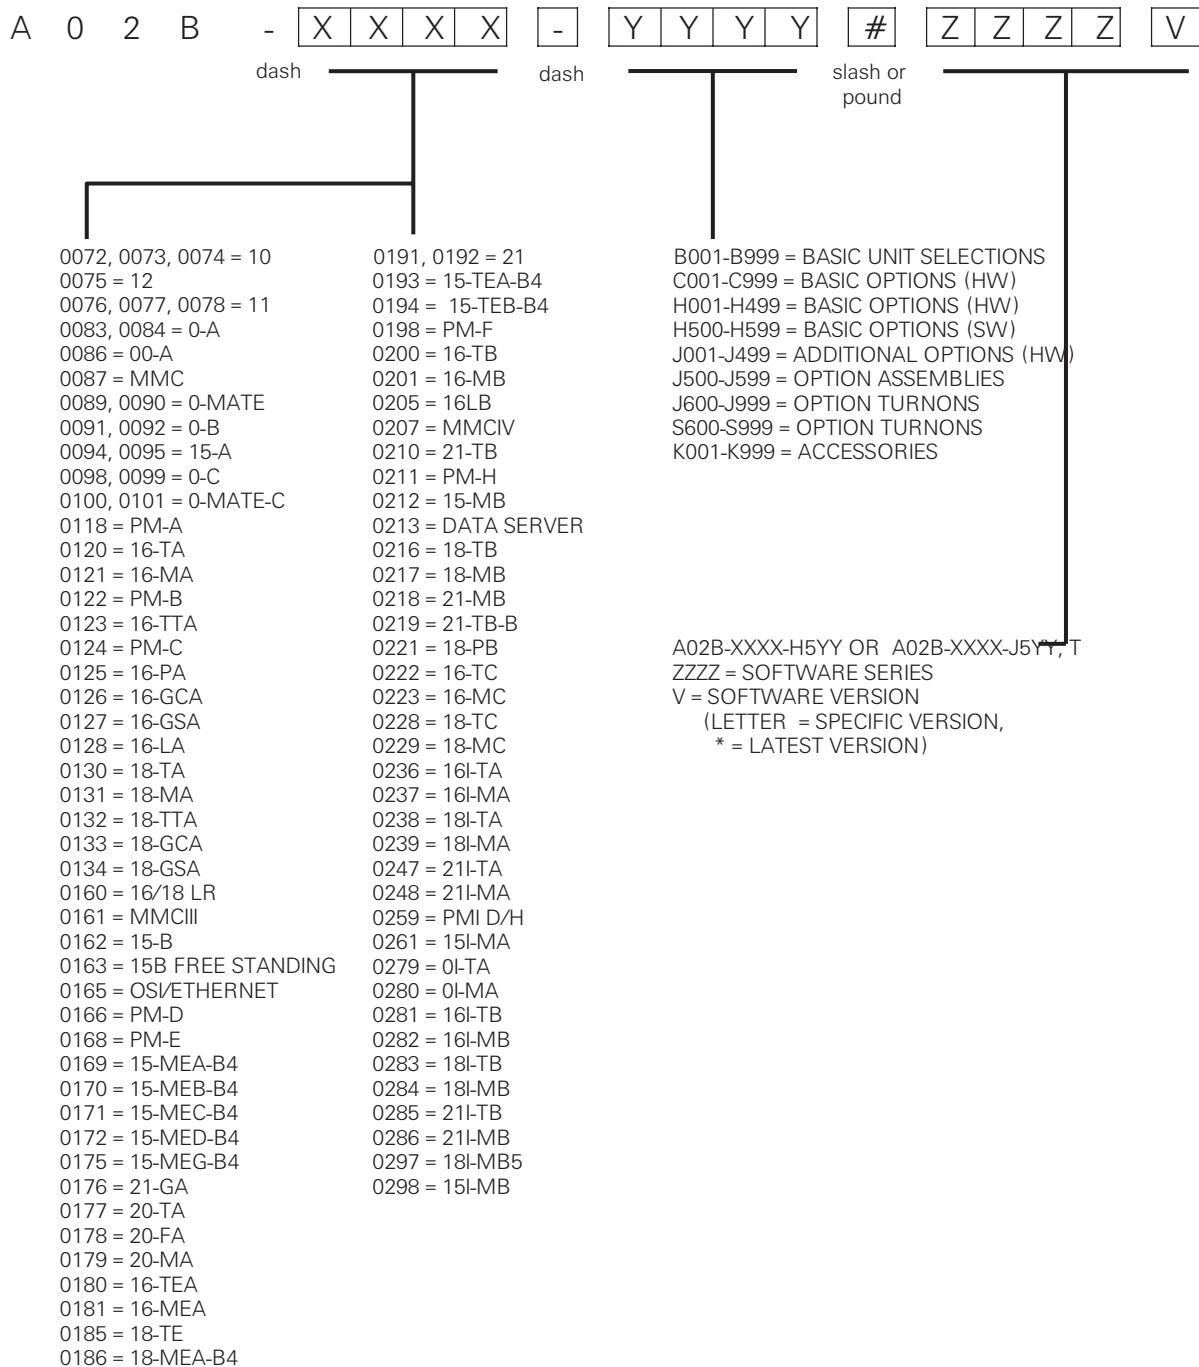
A 0 2 B - X X X X - Y Y Y Y # Z Z Z Z V

dash dash slash or pound

0072, 0073, 0074 = 10
0075 = 12
0076, 0077, 0078 = 11
0083, 0084 = 0-A
0086 = 00-A
0087 = MMC
0089, 0090 = 0-MATE
0091, 0092 = 0-B
0094, 0095 = 15-A
0098, 0099 = 0-C
0100, 0101 = 0-MATE-C
0118 = PM-A
0120 = 16-TA
0121 = 16-MA
0122 = PM-B
0123 = 16-TTA
0124 = PM-C
0125 = 16-PA
0126 = 16-GCA
0127 = 16-GSA
0128 = 16-LA
0130 = 18-TA
0131 = 18-MA
0132 = 18-TTA
0133 = 18-GCA
0134 = 18-GSA
0160 = 16/18 LR
0161 = MMCIII
0162 = 15-B
0163 = 15B FREE STANDING
0165 = OSI/ETHERNET
0166 = PM-D
0168 = PM-E
0169 = 15-MEA-B4
0170 = 15-MEB-B4
0171 = 15-MEC-B4
0172 = 15-MED-B4
0175 = 15-MEG-B4
0176 = 21-GA
0177 = 20-TA
0178 = 20-FA
0179 = 20-MA
0180 = 16-TEA
0181 = 16-MEA
0185 = 18-TE
0186 = 18-MEA-B4

0191, 0192 = 21
0193 = 15-TEA-B4
0194 = 15-TEB-B4
0198 = PM-F
0200 = 16-TB
0201 = 16-MB
0205 = 16LB
0207 = MMCIV
0210 = 21-TB
0211 = PM-H
0212 = 15-MB
0213 = DATA SERVER
0216 = 18-TB
0217 = 18-MB
0218 = 21-MB
0219 = 21-TB-B
0221 = 18-PB
0222 = 16-TC
0223 = 16-MC
0228 = 18-TC
0229 = 18-MC
0236 = 16I-TA
0237 = 16I-MA
0238 = 18I-TA
0239 = 18I-MA
0247 = 21I-TA
0248 = 21I-MA
0259 = PMI D/H
0261 = 15I-MA
0279 = 0I-TA
0280 = 0I-MA
0281 = 16I-TB
0282 = 16I-MB
0283 = 18I-TB
0284 = 18I-MB
0285 = 21I-TB
0286 = 21I-MB
0297 = 18I-MB5
0298 = 15I-MB

B001-B999 = BASIC UNIT SELECTIONS
C001-C999 = BASIC OPTIONS (HW)
H001-H499 = BASIC OPTIONS (HW)
H500-H599 = BASIC OPTIONS (SW)
J001-J499 = ADDITIONAL OPTIONS (HW)
J500-J599 = OPTION ASSEMBLIES
J600-J999 = OPTION TURNONS
S600-S999 = OPTION TURNONS
K001-K999 = ACCESSORIES

A02B-XXXX-H5YY OR A02B-XXXX-J5YY, T
ZZZZ = SOFTWARE SERIES
V = SOFTWARE VERSION
(LETTER = SPECIFIC VERSION,
* = LATEST VERSION)